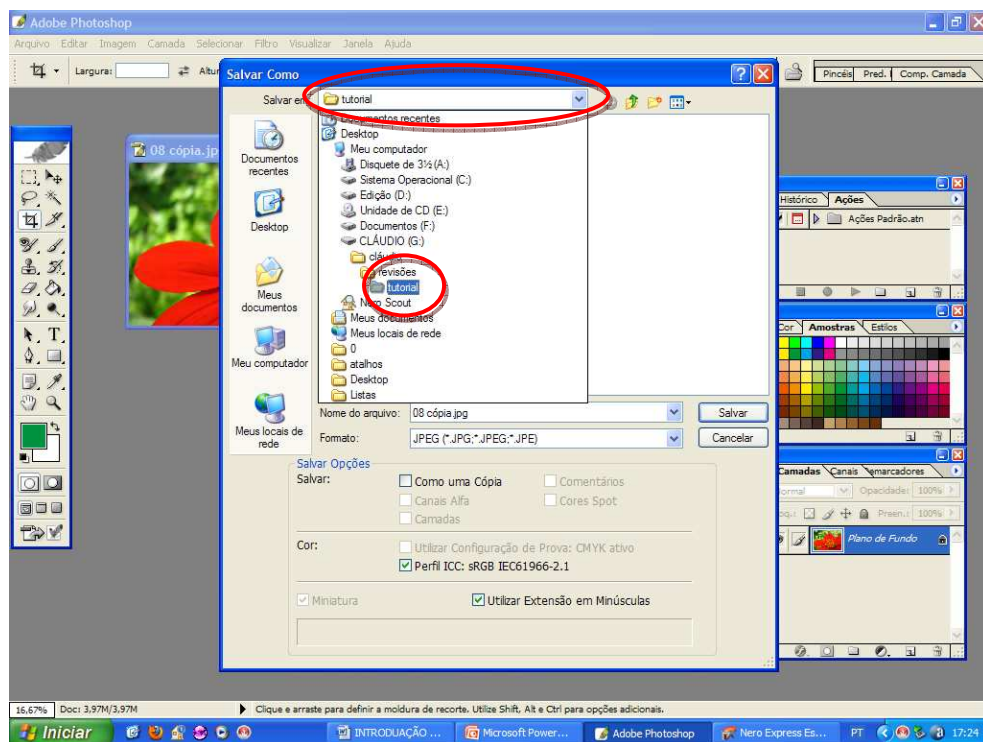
Adobe Photoshop

Arquivo Editar Imagem Camada Selecionar Filtro Visualizar Janela Ajuda

Largura: Altur

Pincéis Pred. Comp. Camada

08 cópia.jp

Salvar Como

Salvar em: tutorial

Documentos recentes
Desktop
Meu computador
Disquete de 3½ (A:)
Sistema Operacional (C:)
Edição (D:)
Unidade de CD (E:)
Documentos (F:)
CLÁUDIO (G:)
cláudio
revisões
tutorial
Nero Scout
Meus documentos
Meus locais de rede
0
atalhos
Desktop
Listas

Documentos recentes
Desktop
Meus documentos
Meu computador
Meus locais de rede

Nome do arquivo: 08 cópia.jpg
Salvar
Formato: JPEG (*.JPG;*.JPEG;*.JPE)
Cancelar

Salvar Opções
Salvar:
Como uma Cópia
Comentários
Canais Alfa
Cores Spot
Camadas

Cor:
Utilizar Configuração de Prova: CMYK ativo
Perfil ICC: sRGB IEC61966-2.1

Miniatura
Utilizar Extensão em Minúsculas

Histórico Ações
Ações Padrão.atn

Cor Amostras Estilos

Camadas Canais Demarcadores
Normal Opacidade: 100%
Bloq.: Preen.: 100%
Plano de Fundo

16,67% Doc: 3,97M/3,97M
Clique e arraste para definir a moldura de recorte. Utilize Shift, Alt e Ctrl para opções adicionais.

Iniciar
INTRODUAÇÃO ...
Microsoft Power...
Adobe Photoshop
Nero Express Es...
PT
17:24